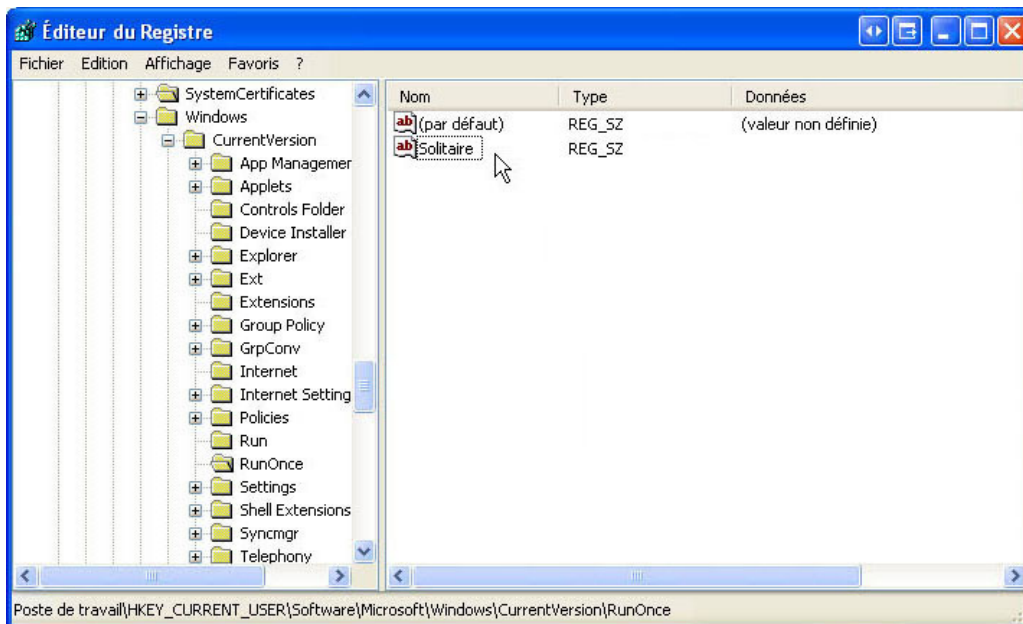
Éditeur du Registre

Fichier Edition Affichage Favoris ?

SystemCertificates
Windows
CurrentVersion
App Managemer
Applets
Controls Folder
Device Installer
Explorer
Ext
Extensions
Group Policy
GrpConv
Internet
Internet Setting
Policies
Run
RunOnce
Settings
Shell Extensions
Syncmgr
Telephony

| Nom | Type | Données |
|---|---|---|
| (par défaut) | REG_SZ | (valeur non définie) |
| Solitaire | REG_SZ | |

Poste de travail\HKEY_CURRENT_USER\Software\Microsoft\Windows\CurrentVersion\RunOnce